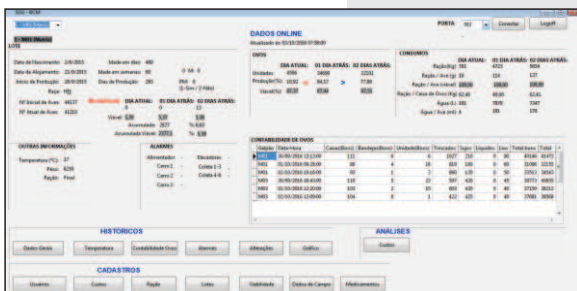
DADOS ONLINE

PORTA | Conectar | Logoff

LOTE

Data de Nascimento | Data de Alojamento | Início de Produção | Raça

Nº Inicial de Aves | Nº Atual de Aves

DIA ATUAL | 01 DIA ATRÁS | 02 DIAS ATRÁS

OVOS

DIA ATUAL | 01 DIA ATRÁS | 02 DIAS ATRÁS

CONSUMOS

DIA ATUAL | 01 DIA ATRÁS | 02 DIAS ATRÁS

OUTRAS INFORMAÇÕES

Temperatura

Peso

Ração

ALARMES

CONTABILIDADE DE OVOS

HISTÓRICOS

Dados Gerais | Temperatura | Contabilidade Ovos | Alarmes | Alterações | Gráfico

ANÁLISES

Custos

CADASTROS

Usuários | Custos | Ração | Lotes | Viabilidade | Dados de Campo | Medicamentos